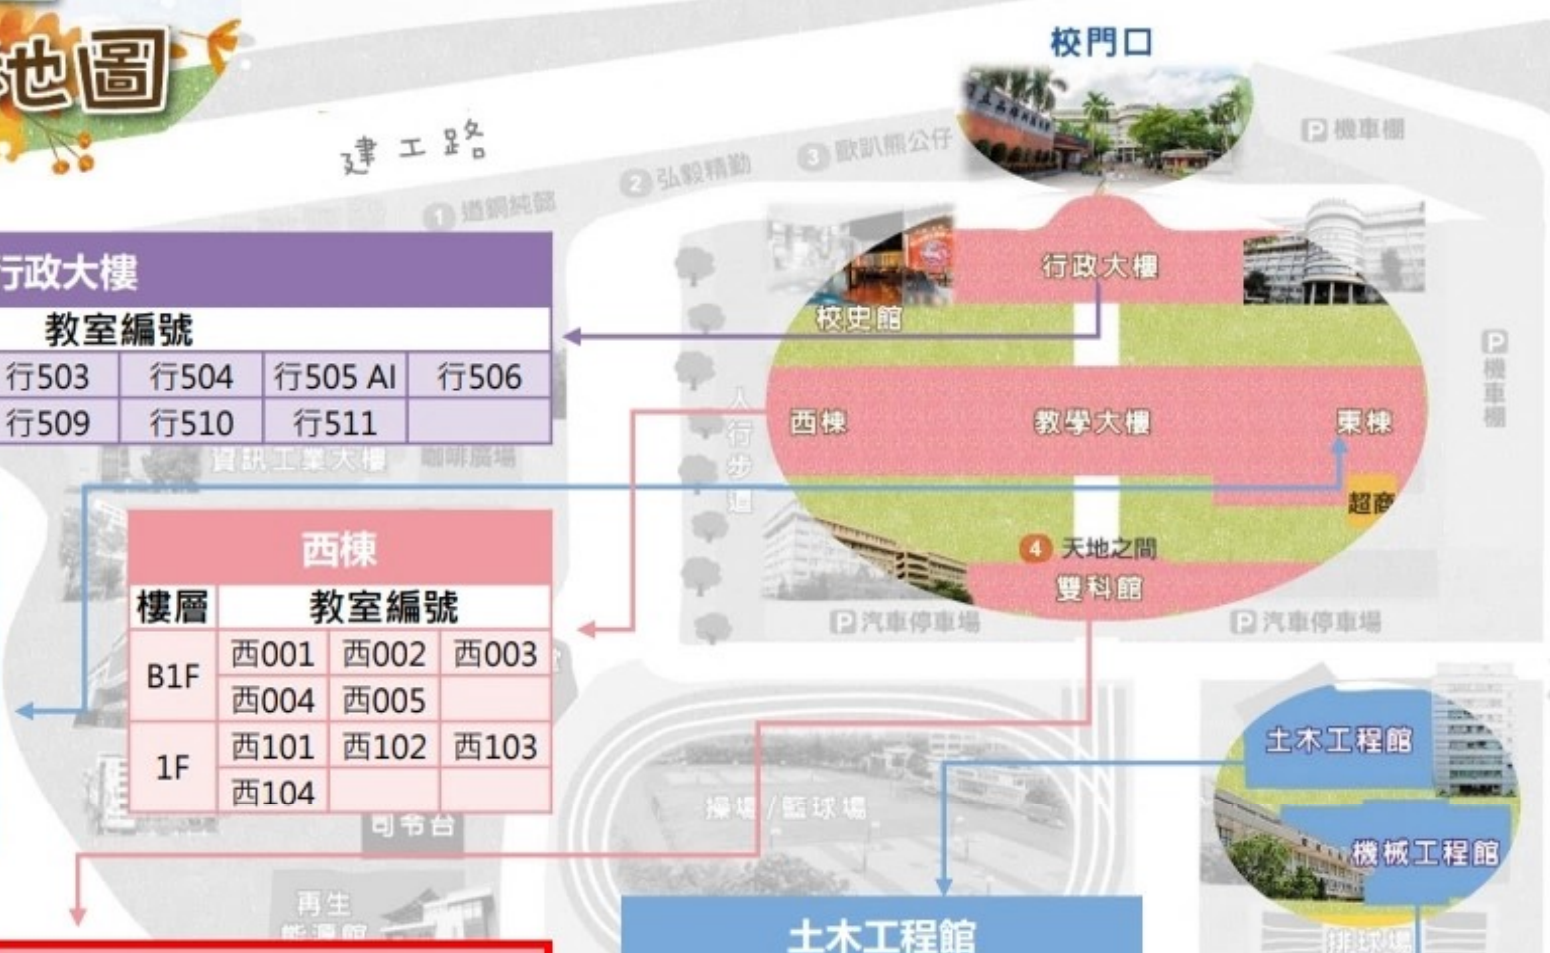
地圖

校門口

建工路

1 鐵鋼純部
2 弘毅精勤
3 歐凱熊公仔

機車棚

行政大樓

| 教室編號 | | | |
|---|---|---|---|
| 行503 | 行504 | 行505 AI | 行506 |
| 行509 | 行510 | 行511 | |

資訊工業大樓　咖啡廣場

校史館　行政大樓

人行步道

西棟　教學大樓　東棟

超商

4 天地之間

雙科館

汽車停車場　汽車停車場

機車棚

西棟

| 樓層 | 教室編號 | | |
|---|---|---|---|
| B1F | 西001 | 西002 | 西003 |
| | 西004 | 西005 | |
| 1F | 西101 | 西102 | 西103 |
| | 西104 | | |

司令台

再生能源館

操場/籃球場

土木工程館

機械工程館

排球場

土木工程館